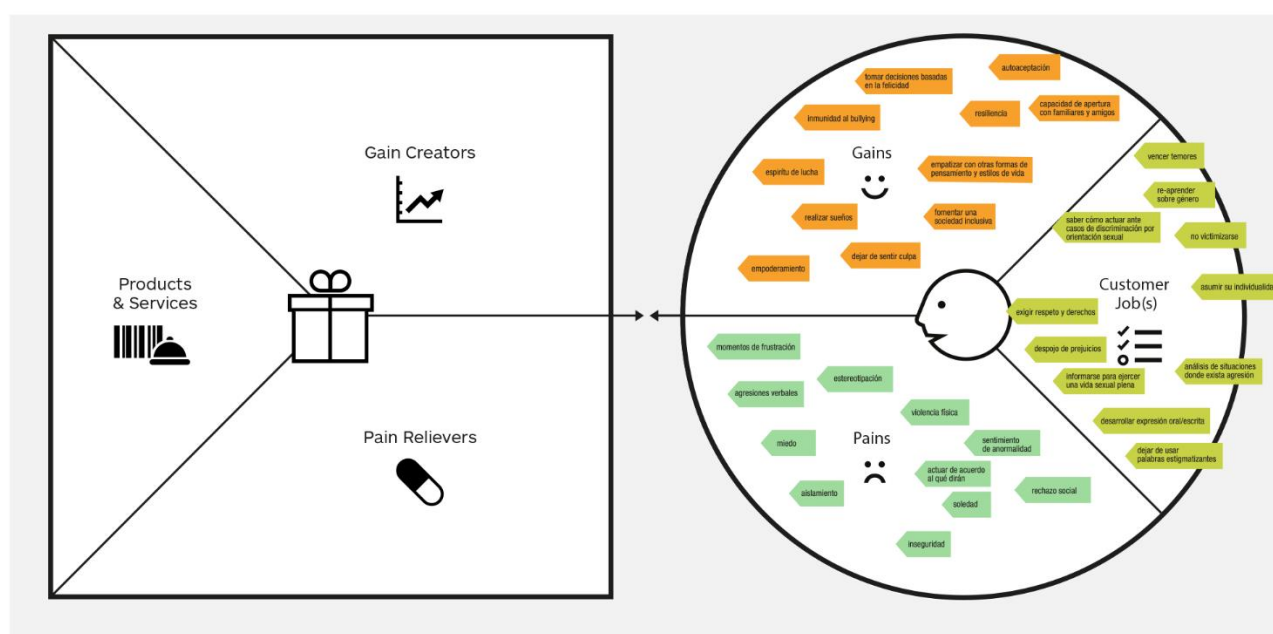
Gain Creators

Products & Services

Pain Relievers

autoaceptación

tomar decisiones basadas en la felicidad

inmunidad al bullying

resiliencia

capacidad de apertura con familiares y amigos

Gains

espíritu de lucha

empatizar con otras formas de pensamiento y estilos de vida

realizar sueños

fomentar una sociedad inclusiva

dejar de sentir culpa

empoderamiento

vencer temores

re-aprender sobre género

saber cómo actuar ante casos de discriminación por orientación sexual

no victimizarse

Customer Job(s)

asumir su individualida

exigir respeto y derechos

despojo de prejuicios

informarse para ejercer una vida sexual plena

análisis de situaciones donde exista agresión

desarrollar expresión oral/escrita

dejar de usar palabras estigmatizantes

momentos de frustración

estereotipación

agresiones verbales

violencia física

miedo

Pains

sentimiento de anormalidad

actuar de acuerdo al qué dirán

aislamiento

rechazo social

soledad

inseguridad